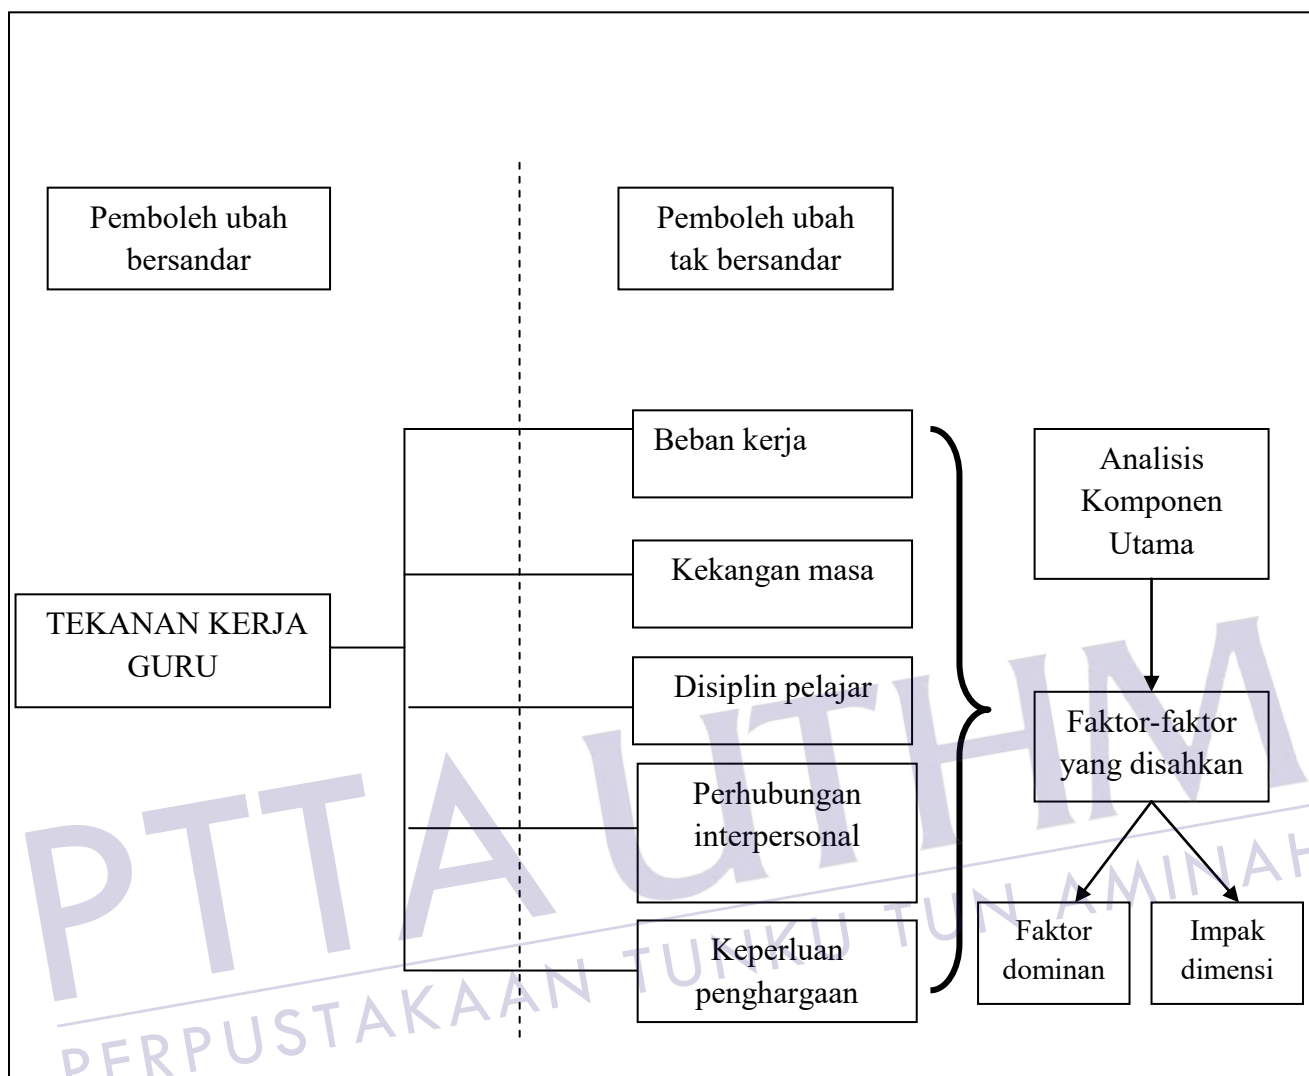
Pemboleh ubah bersandar

Pemboleh ubah tak bersandar

TEKANAN KERJA GURU

Beban kerja

Kekangan masa

Disiplin pelajar

Perhubungan interpersonal

Keperluan penghargaan

Analisis Komponen Utama

Faktor-faktor yang disahkan

Faktor dominan

Impak dimensi

PTTA UTHM
PERPUSTAKAAN TUNKU TUN AMINAH